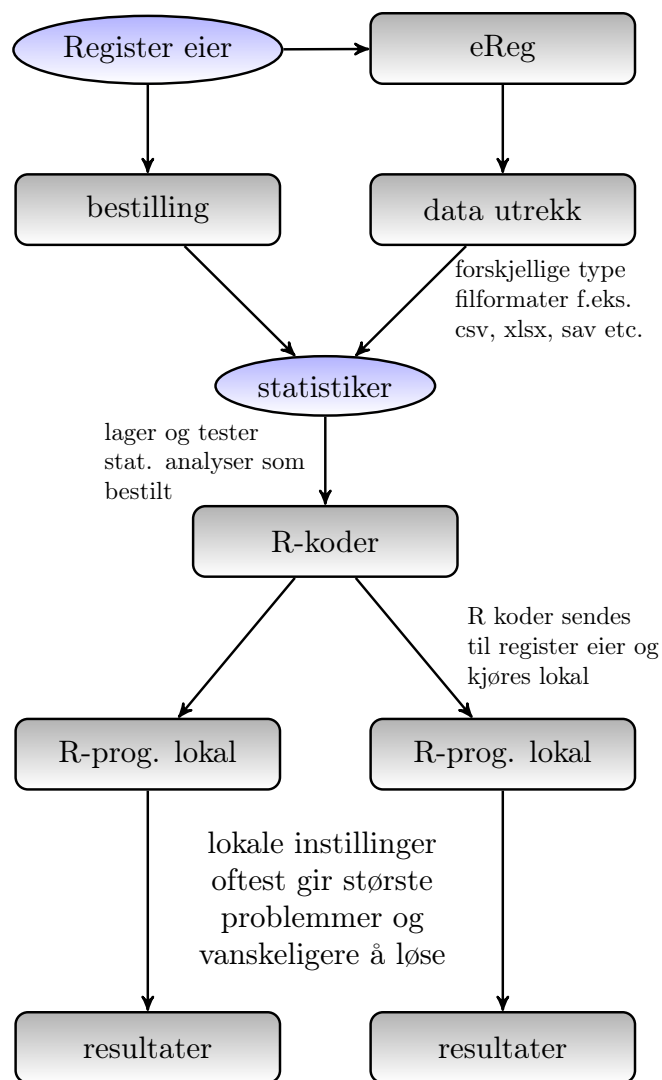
Register eier

eReg

bestilling

data utrekk

forskjellige type filformater f.eks. csv, xlsx, sav etc.

statistiker

lager og tester stat. analyser som bestilt

R-koder

R koder sendes til register eier og kjøres lokal

R-prog. lokal

R-prog. lokal

lokale instillinger oftest gir største problemmer og vanskeligere å løse

resultater

resultater